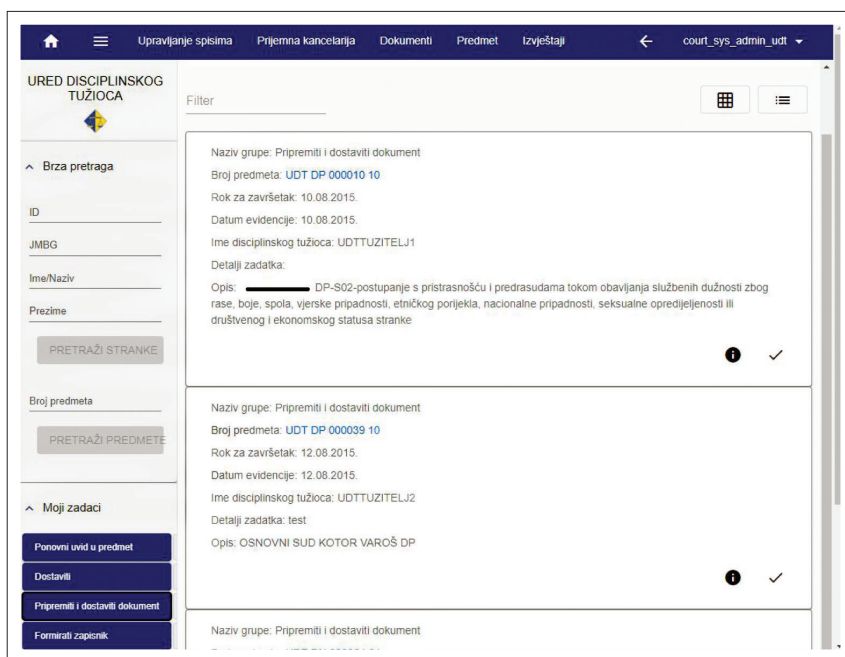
Upravljanje spisima Prijemna kancelarija Dokumenti Predmet Izvještaji court_sys_admin_udt

URED DISCIPLINSKOG TUŽIOCA

Filter

Brza pretraga

ID

JMBG

Ime/Naziv

Prezime

PRETRAŽI STRANKE

Broj predmeta

PRETRAŽI PREDMETE

Moji zadaci

Ponovni uvid u predmet

Dostaviti

Pripremiti i dostaviti dokument

Formirati zapisnik

Naziv grupe: Pripremiti i dostaviti dokument
Broj predmeta: UDT DP 000010 10
Rok za završetak: 10.08.2015.
Datum evidencije: 10.08.2015.
Ime disciplinskog tužioca: UDTTUZITELJ1
Detalji zadatka:
Opis: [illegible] DP-S02-postupanje s pristrasnošću i predrasudama tokom obavljanja službenih dužnosti zbog rase, boje, spola, vjerske pripadnosti, etničkog porijekla, nacionalne pripadnosti, seksualne opredijeljenosti ili društvenog i ekonomskog statusa stranke

Naziv grupe: Pripremiti i dostaviti dokument
Broj predmeta: UDT DP 000039 10
Rok za završetak: 12.08.2015.
Datum evidencije: 12.08.2015.
Ime disciplinskog tužioca: UDTTUZITELJ2
Detalji zadatka: test
Opis: OSNOVNI SUD KOTOR VAROŠ DP

Naziv grupe: Pripremiti i dostaviti dokument
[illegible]